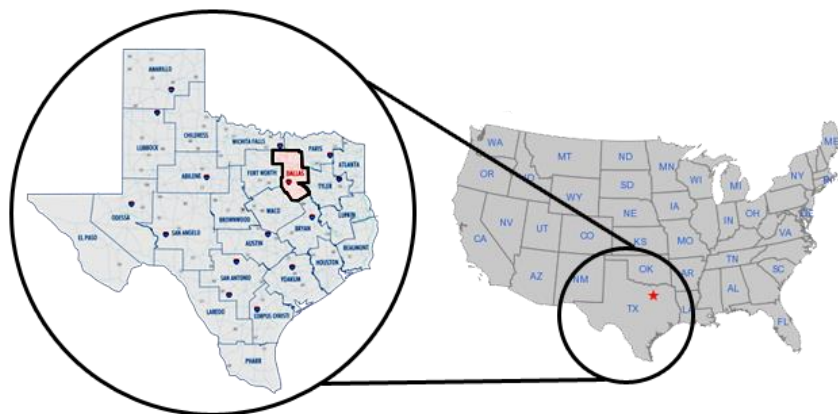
AMARILLO
CHILDRESS
LUBBOCK
WICHITA FALLS
PARIS
ATLANTA
ABILENE
FORT WORTH
DALLAS
TYLER
ODESSA
BROWNWOOD
WACO
LUFKIN
EL PASO
SAN ANGELO
BRYAN
AUSTIN
BEAUMONT
HOUSTON
SAN ANTONIO
YOAKUM
LAREDO
CORPUS CHRISTI
PHARR

WA
MT
ND
MN
OR
ID
SD
WI
MI
NY
ME
WY
NE
IA
IN
OH
NV
UT
CO
KS
MO
VA
CA
OK
AR
TN
SC
AZ
NM
TX
LA
AL
FL